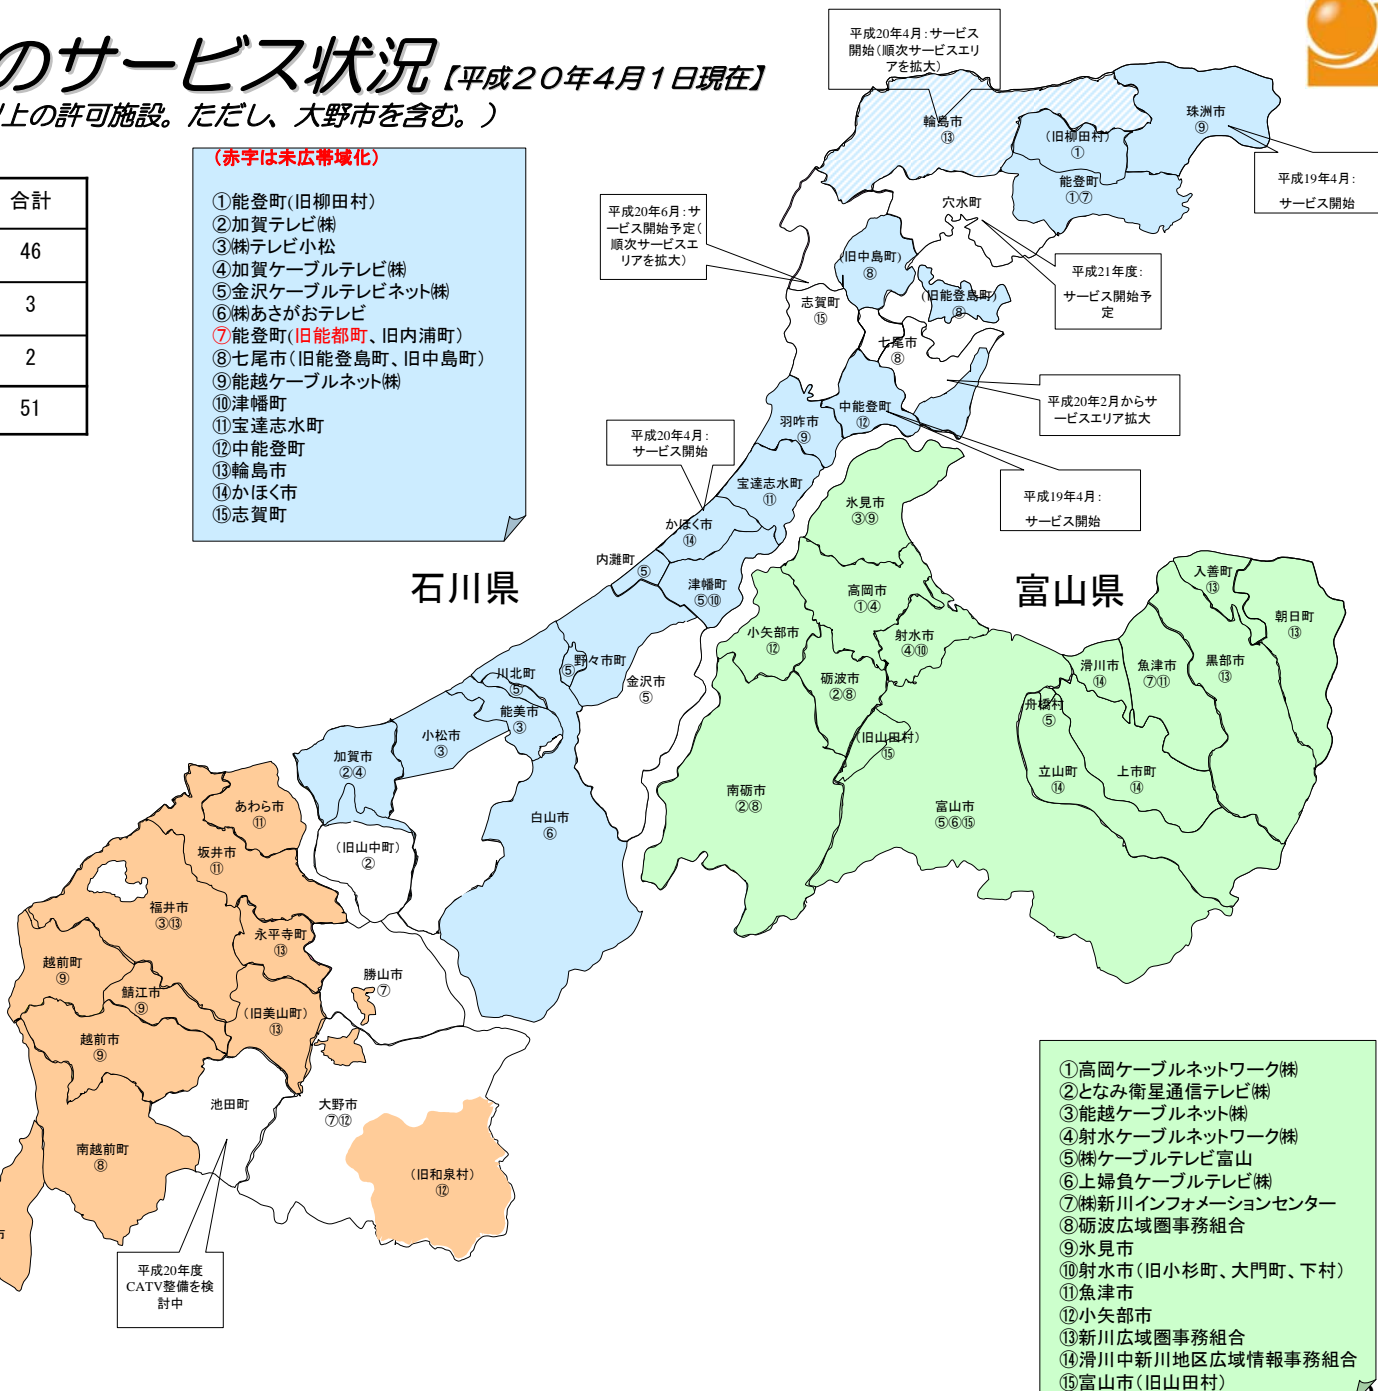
のサービス状況【平成２０年４月１日現在】
上の許可施設。ただし、大野市を含む。）

| 合計 |
|---|
| 46 |
| 3 |
| 2 |
| 51 |

（赤字は未広帯域化）
①能登町(旧柳田村)
②加賀テレビ㈱
③㈱テレビ小松
④加賀ケーブルテレビ㈱
⑤金沢ケーブルテレビネット㈱
⑥㈱あさがおテレビ
⑦能登町(旧能都町、旧内浦町)
⑧七尾市（旧能登島町、旧中島町）
⑨能越ケーブルネット㈱
⑩津幡町
⑪宝達志水町
⑫中能登町
⑬輪島市
⑭かほく市
⑮志賀町

平成20年4月：サービス開始（順次サービスエリアを拡大）
輪島市 ⑬
珠洲市 ⑨
（旧柳田村）①
能登町 ①⑦
平成19年4月：サービス開始
穴水町
平成20年6月：サービス開始予定（順次サービスエリアを拡大）
（旧中島町）⑧
平成21年度：サービス開始予定
（旧能登島町）⑧
志賀町 ⑮
七尾市 ⑧
平成20年2月からサービスエリア拡大
中能登町 ⑫
羽咋市 ⑨
平成20年4月：サービス開始
平成19年4月：サービス開始
宝達志水町 ⑪
氷見市 ③⑨
かほく市 ⑭
内灘町 ⑤
津幡町 ⑤⑩
石川県
富山県
高岡市 ①④
入善町 ⑬
朝日町 ⑬
小矢部市 ⑫
射水市 ④⑩
野々市町 ⑤
川北町 ⑤
金沢市 ⑤
滑川市 ⑭
魚津市 ⑦⑪
黒部市 ⑬
砺波市 ②⑧
能美市 ③
舟橋村 ⑤
小松市 ③
（旧山田村）⑮
加賀市 ②④
立山町 ⑭
上市町 ⑭
南砺市 ②⑧
あわら市 ⑪
白山市 ⑥
富山市 ⑤⑥⑮
坂井市 ⑪
（旧山中町）②
福井市 ③⑬
永平寺町 ⑬
越前町 ⑨
勝山市 ⑦
鯖江市 ⑨
（旧美山町）⑬
越前市 ⑨
池田町
大野市 ⑦⑫
南越前町 ⑧
（旧和泉村）⑫
平成20年度CATV整備を検討中

①高岡ケーブルネットワーク㈱
②となみ衛星通信テレビ㈱
③能越ケーブルネット㈱
④射水ケーブルネットワーク㈱
⑤㈱ケーブルテレビ富山
⑥上婦負ケーブルテレビ㈱
⑦㈱新川インフォメーションセンター
⑧砺波広域圏事務組合
⑨氷見市
⑩射水市（旧小杉町、大門町、下村）
⑪魚津市
⑫小矢部市
⑬新川広域圏事務組合
⑭滑川中新川地区広域情報事務組合
⑮富山市（旧山田村）